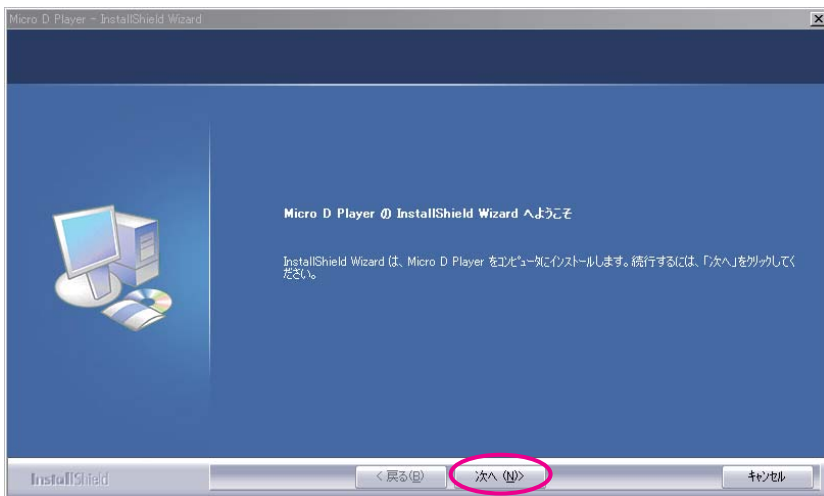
Micro D Player - InstallShield Wizard

Micro D Player の InstallShield Wizard へようこそ

InstallShield Wizard は、Micro D Player をコンピュータにインストールします。続行するには、「次へ」をクリックしてください。

InstallShield

< 戻る(B)

次へ (N)>

キャンセル